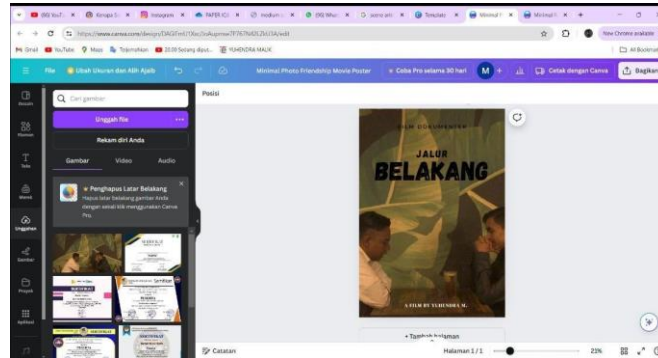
https://www.canva.com/design/DAGFm67Dbo/

Gmail YouTube Maps Tokomoheri 2039 Sekarang dijual YUHENDRA MALIK

All Bookmarks

File Ubah Ukuran dan Alih Ajaib

Minimal Photo Friendship Movie Poster

Coba Pro selama 30 hari

M

Cetak dengan Canva

Bagikan

Desain

Elemen

Teks

Merek

Unggahan

Gambar

Proyek

Aplikasi

Cari gambar

Unggah file

Rekam diri Anda

Gambar

Video

Audio

Penghapus Latar Belakang

Hapus latar belakang gambar Anda dengan sekali klik menggunakan Canva Pro.

Posisi

FILM DOKUMENTER

JALUR

BELAKANG

A FILM BY YUHENDRA M.

+ Tambah halaman

Catatan

Halaman 1 / 1

21%